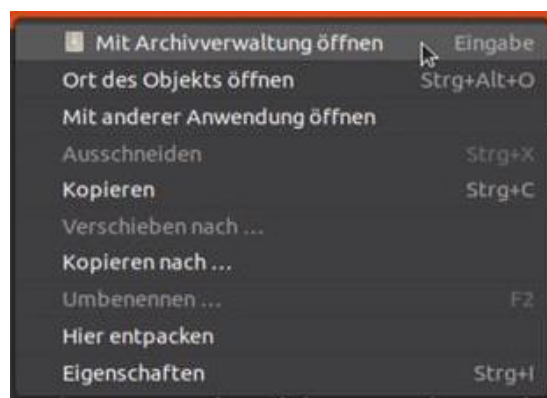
Mit Archivverwaltung öffnen Eingabe
Ort des Objekts öffnen Strg+Alt+O
Mit anderer Anwendung öffnen
Ausschneiden Strg+X
Kopieren Strg+C
Verschieben nach …
Kopieren nach …
Umbenennen … F2
Hier entpacken
Eigenschaften Strg+I